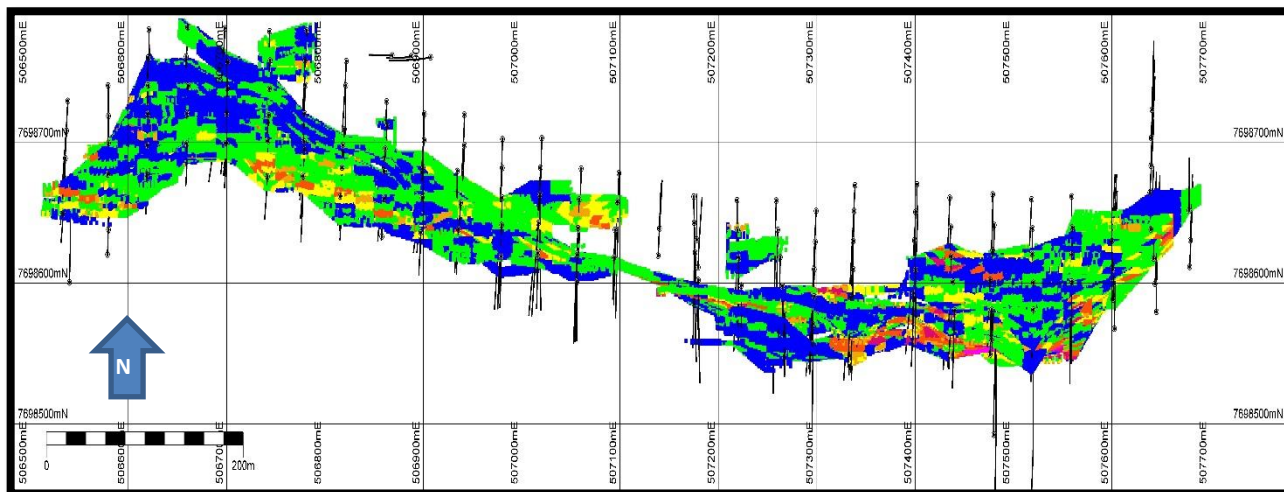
506500mE 506600mE 506700mE 506800mE 506900mE 507000mE 507100mE 507200mE 507300mE 507400mE 507500mE 507600mE 507700mE

7698700mN 7698700mN

7698600mN 7698600mN

N

7698500mN 7698500mN

0 200m

506500mE 506600mE 506700mE 506800mE 506900mE 507000mE 507100mE 507200mE 507300mE 507400mE 507500mE 507600mE 507700mE